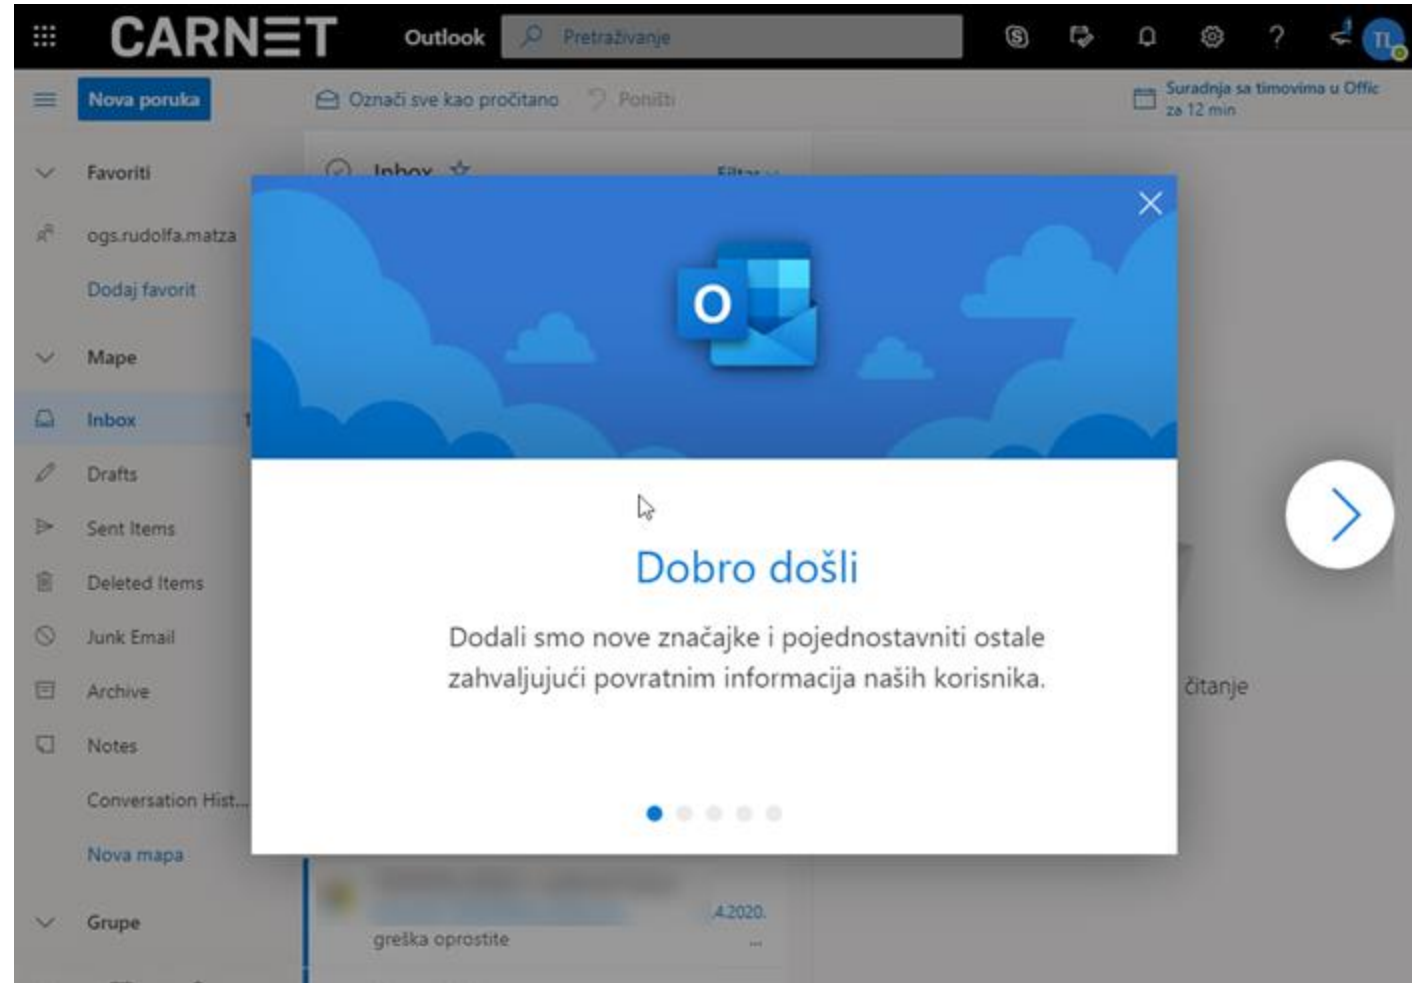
CARNET Outlook Pretraživanje

TL

Nova poruka

Označi sve kao pročitano Poništi

Suradnja sa timovima u Offic za 12 min

Favoriti

ogs.rudolfa.matza

Dodaj favorit

Mape

Inbox 1

Drafts

Sent Items

Deleted Items

Junk Email

Archive

Notes

Conversation Hist...

Nova mapa

Grupe

Inbox

Filtar

4.2020.

greška oprostite

čitanje

O

Dobro došli

Dodali smo nove značajke i pojednostavniti ostale zahvaljujući povratnim informacija naših korisnika.